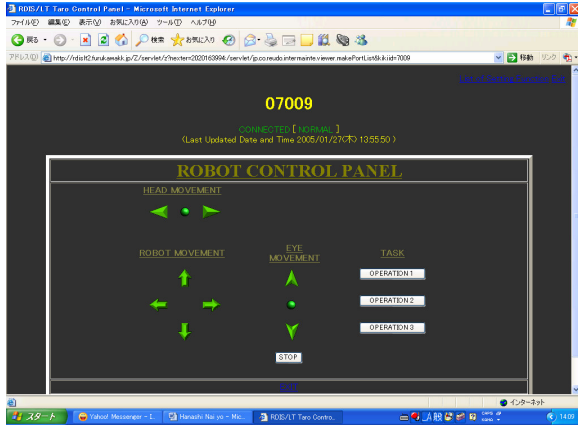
RDIS/LT Taro Control Panel - Microsoft Internet Explorer

ファイル(F) 編集(E) 表示(V) お気に入り(A) ツール(T) ヘルプ(H)

戻る 検索 お気に入り

アドレス(D) http://rdislt2.furukawakk.jp/Z/servlet/z?hexter=2020163994/servlet/jp.co.reudo.intermainte.viewer.makePortList&kikiid=7009

移動 リンク

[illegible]

07009

CONNECTED [ NORMAL ]
(Last Updated Date and Time 2005/01/27(木) 13:55:50 )

ROBOT CONTROL PANEL

HEAD MOVEMENT

ROBOT MOVEMENT

EYE MOVEMENT

TASK

OPERATION 1

OPERATION 2

OPERATION 3

STOP

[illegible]

インターネット

スタート Yahoo! Messenger - I... Hanashi Nai yo - Mic... RDIS/LT Taro Contro...

14:09